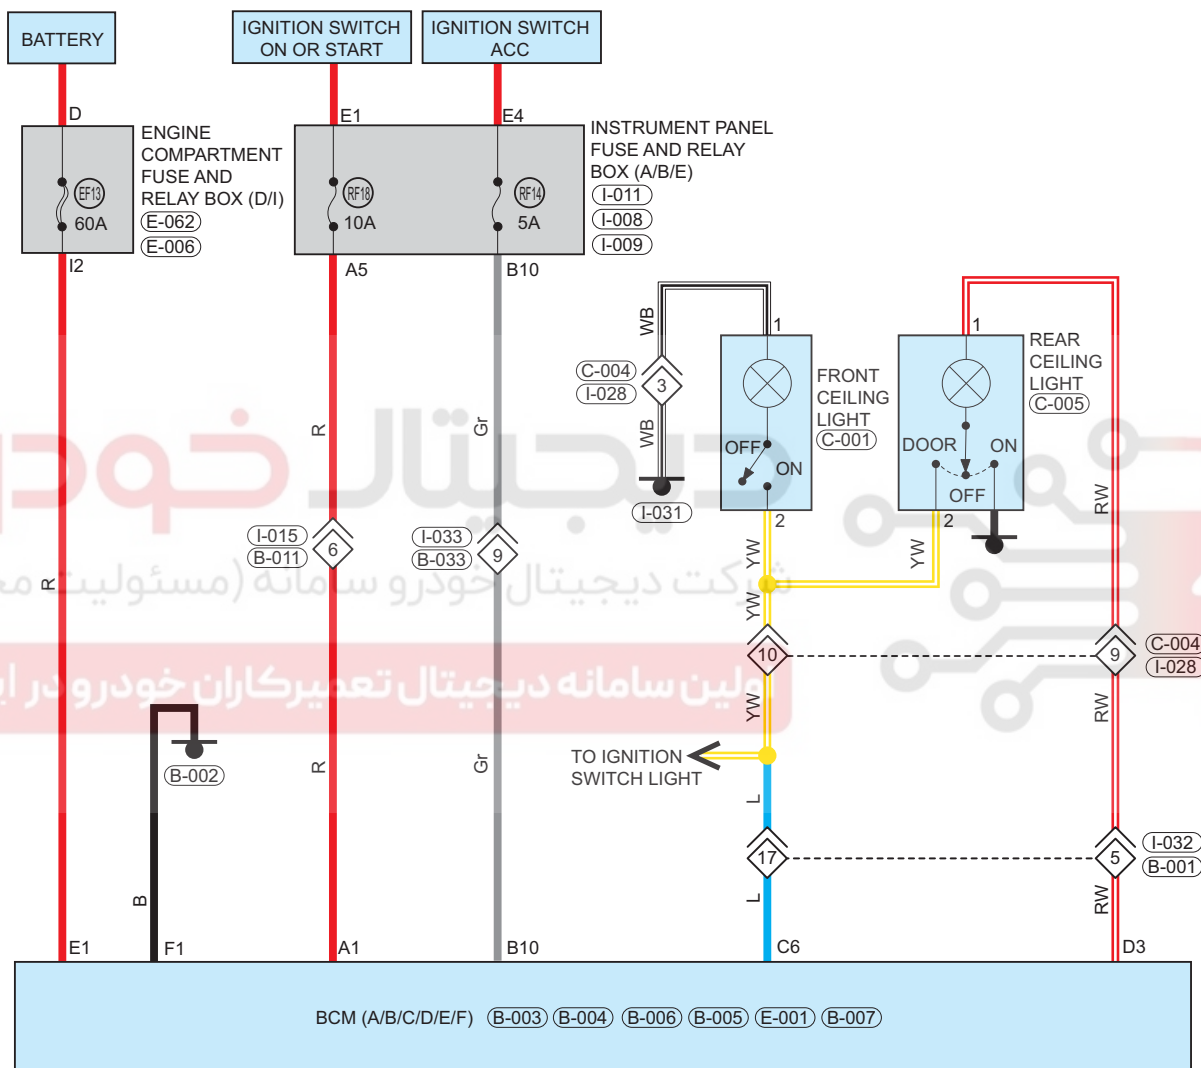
BATTERY

IGNITION SWITCH ON OR START

IGNITION SWITCH ACC

D

ENGINE COMPARTMENT FUSE AND RELAY BOX (D/I)
E-062
E-006

EF13
60A

I2

E1

RF18
10A

A5

E4

RF14
5A

B10

INSTRUMENT PANEL FUSE AND RELAY BOX (A/B/E)
I-011
I-008
I-009

WB
C-004
I-028
3
WB
I-031

1
FRONT CEILING LIGHT
C-001
OFF
ON
2

1
REAR CEILING LIGHT
C-005
DOOR
ON
OFF
2

R
Gr
I-015
B-011
6
I-033
B-033
9

R

YW
YW
YW
10
9
C-004
I-028
RW
RW

B-002

R
Gr

YW
TO IGNITION SWITCH LIGHT
L
17
5
I-032
B-001
L
RW

B

E1
F1
A1
B10
C6
D3

BCM (A/B/C/D/E/F) B-003 B-004 B-006 B-005 E-001 B-007

شرکت دیجیتال خودرو سامانه (مسئولیت
اولین سامانه دیجیتال تعمیرکاران خودرو در ای